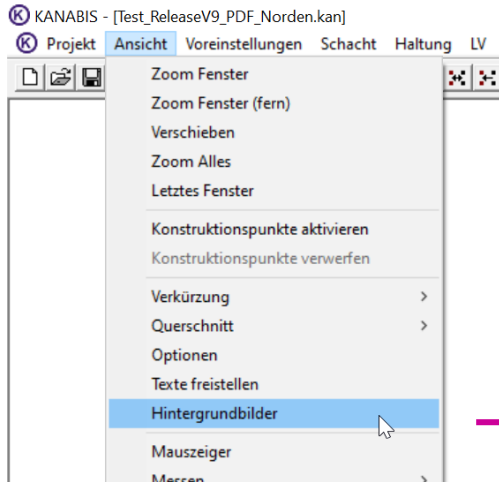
KANABIS - [Test_ReleaseV9_PDF_Norden.kan]

Projekt Ansicht Voreinstellungen Schacht Haltung LV

Zoom Fenster
Zoom Fenster (fern)
Verschieben
Zoom Alles
Letztes Fenster

Konstruktionspunkte aktivieren
Konstruktionspunkte verwerfen

Verkürzung
Querschnitt
Optionen
Texte freistellen
Hintergrundbilder

Mauszeiger
Messen